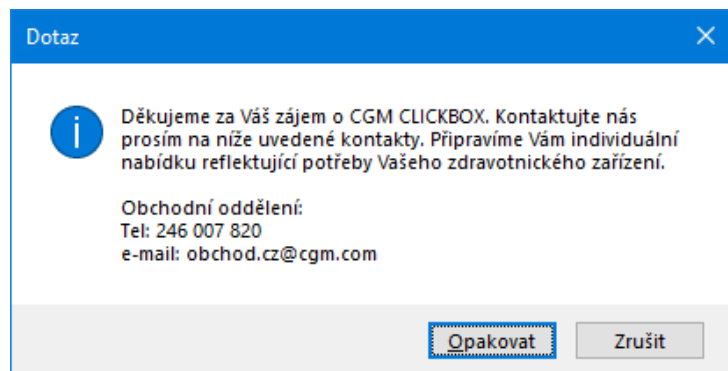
Dotaz

Děkujeme za Váš zájem o CGM CLICKBOX. Kontaktujte nás prosím na níže uvedené kontakty. Připravíme Vám individuální nabídku reflektující potřeby Vašeho zdravotnického zařízení.

Obchodní oddělení:
Tel: 246 007 820
e-mail: obchod.cz@cgm.com

Opakovat
Zrušit